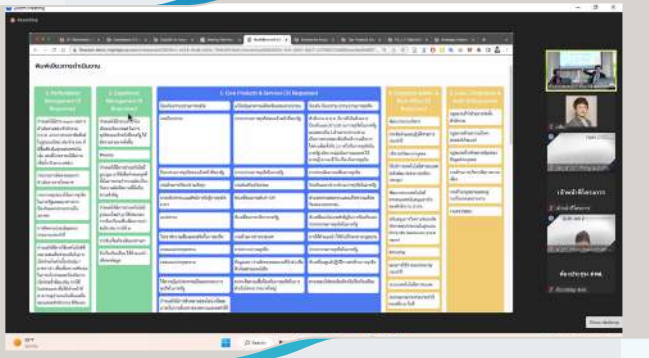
พิมพ์เขียวการดำเนินงาน

1. Performance Management (5 Required)

2. Experience Management (4 Required)

3. Core Products & Services (20 Required)

4. Corporate Admin & Back Office (9 Required)

5. Local Compliance & Audit (5 Required)

Search

Show desktop